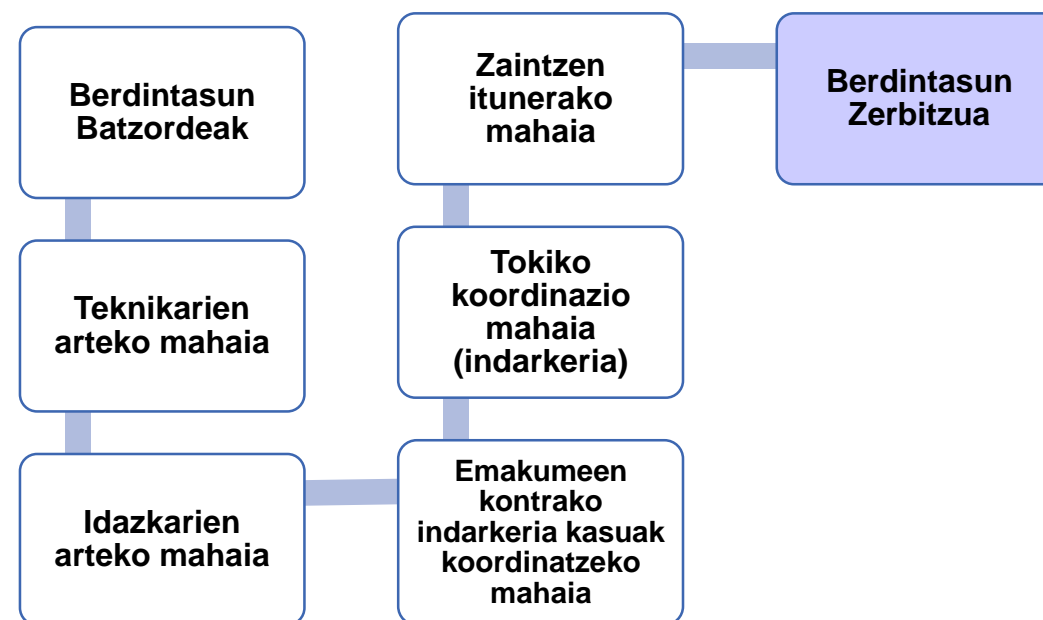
Berdintasun Batzordeak

Teknikarien arteko mahaia

Idazkarien arteko mahaia

Zaintzen itunerako mahaia

Tokiko koordinazio mahaia (indarkeria)

Emakumeen kontrako indarkeria kasuak koordinatzeko mahaia

Berdintasun Zerbitzua